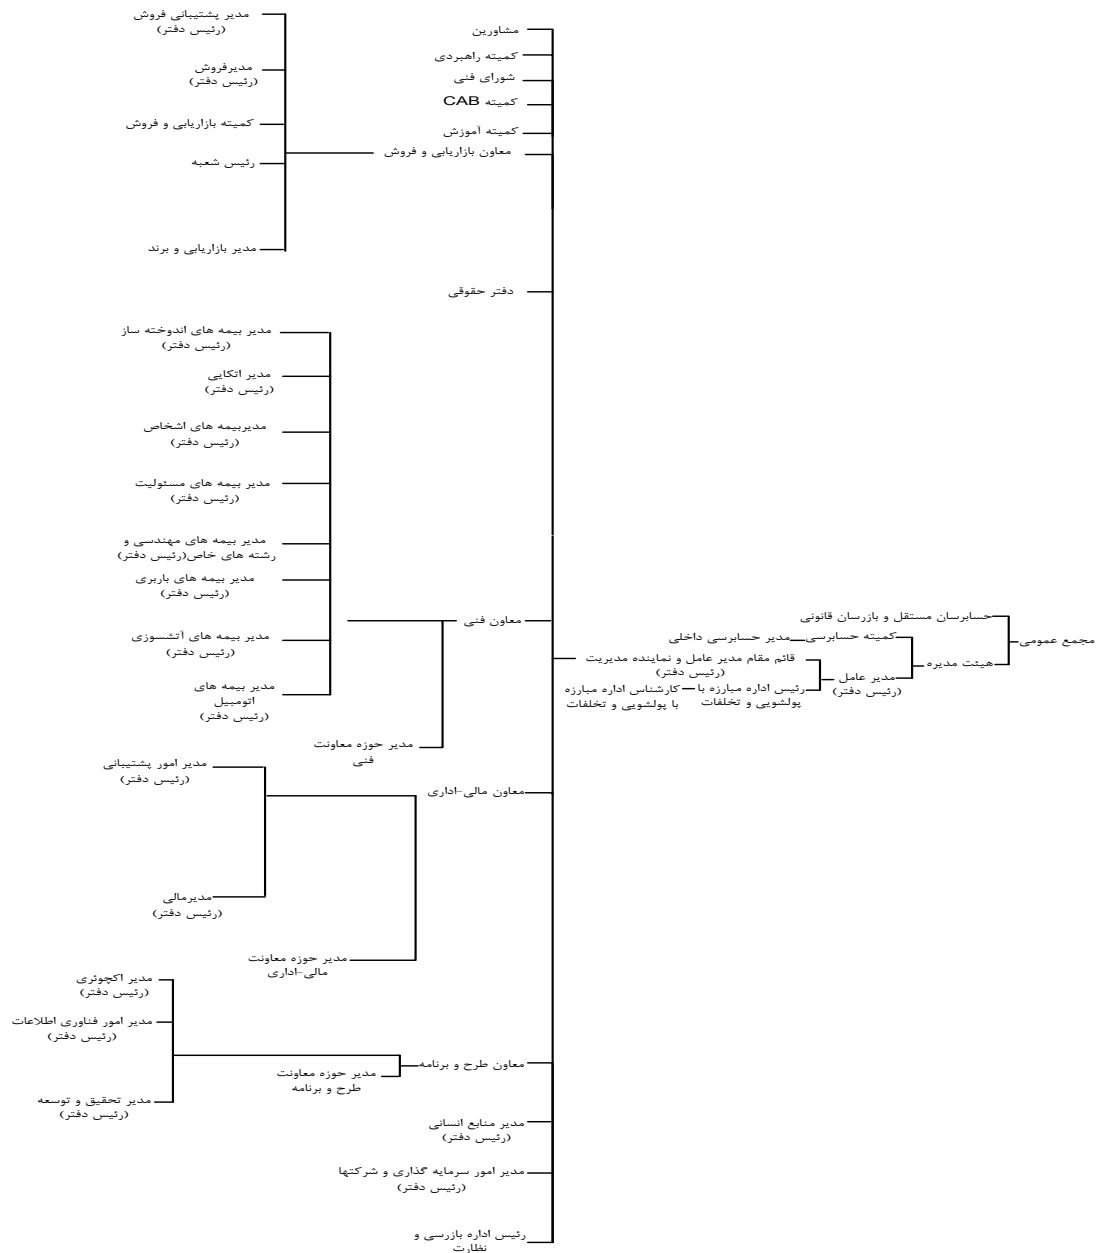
مجمع عمومی
حسابرسان مستقل و بازرسان قانونی
هیئت مدیره
کمیته حسابرسی
مدیر حسابرسی داخلی
مدیر عامل
(رئیس دفتر)
قائم مقام مدیر عامل و نماینده مدیریت
(رئیس دفتر)
رئیس اداره مبارزه با پولشویی و تخلفات
کارشناس اداره مبارزه با پولشویی و تخلفات

مشاورین
کمیته راهبردی
شورای فنی
کمیته CAB
کمیته آموزش
معاون بازاریابی و فروش
مدیر پشتیبانی فروش
(رئیس دفتر)
مدیرفروش
(رئیس دفتر)
کمیته بازاریابی و فروش
رئیس شعبه
مدیر بازاریابی و برند

دفتر حقوقی

معاون فنی
مدیر بیمه های اندوخته ساز
(رئیس دفتر)
مدیر اتکایی
(رئیس دفتر)
مدیربیمه های اشخاص
(رئیس دفتر)
مدیر بیمه های مسئولیت
(رئیس دفتر)
مدیر بیمه های مهندسی و رشته های خاص(رئیس دفتر)
مدیر بیمه های باربری
(رئیس دفتر)
مدیر بیمه های آتشسوزی
(رئیس دفتر)
مدیر بیمه های اتومبیل
(رئیس دفتر)
مدیر حوزه معاونت فنی

معاون مالی-اداری
مدیر امور پشتیبانی
(رئیس دفتر)
مدیرمالی
(رئیس دفتر)
مدیر حوزه معاونت مالی-اداری

معاون طرح و برنامه
مدیر حوزه معاونت طرح و برنامه
مدیر اکچوئری
(رئیس دفتر)
مدیر امور فناوری اطلاعات
(رئیس دفتر)
مدیر تحقیق و توسعه
(رئیس دفتر)

مدیر منابع انسانی
(رئیس دفتر)
مدیر امور سرمایه گذاری و شرکتها
(رئیس دفتر)
رئیس اداره بازرسی و نظارت